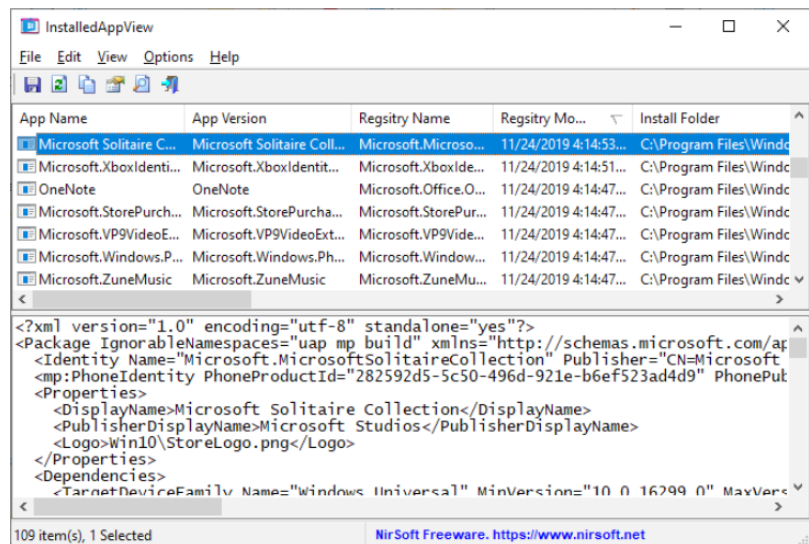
InstalledAppView

File Edit View Options Help

| App Name | App Version | Regsitry Name | Regsitry Mo... | Install Folder |
|---|---|---|---|---|
| Microsoft Solitaire C... | Microsoft Solitaire Coll... | Microsoft.Microso... | 11/24/2019 4:14:53... | C:\Program Files\Windo |
| Microsoft.XboxIdenti... | Microsoft.XboxIdentit... | Microsoft.XboxIde... | 11/24/2019 4:14:51... | C:\Program Files\Windo |
| OneNote | OneNote | Microsoft.Office.O... | 11/24/2019 4:14:47... | C:\Program Files\Windo |
| Microsoft.StorePurch... | Microsoft.StorePurcha... | Microsoft.StorePur... | 11/24/2019 4:14:47... | C:\Program Files\Windo |
| Microsoft.VP9VideoE... | Microsoft.VP9VideoExt... | Microsoft.VP9Vide... | 11/24/2019 4:14:47... | C:\Program Files\Windo |
| Microsoft.Windows.P... | Microsoft.Windows.Ph... | Microsoft.Window... | 11/24/2019 4:14:47... | C:\Program Files\Windo |
| Microsoft.ZuneMusic | Microsoft.ZuneMusic | Microsoft.ZuneMu... | 11/24/2019 4:14:47... | C:\Program Files\Windo |

<?xml version="1.0" encoding="utf-8" standalone="yes"?>
<Package IgnorableNamespaces="uap mp build" xmlns="http://schemas.microsoft.com/ap
<Identity Name="Microsoft.MicrosoftSolitaireCollection" Publisher="CN=Microsoft
<mp:PhoneIdentity PhoneProductId="282592d5-5c50-496d-921e-b6ef523ad4d9" PhonePub
<Properties>
<DisplayName>Microsoft Solitaire Collection</DisplayName>
<PublisherDisplayName>Microsoft Studios</PublisherDisplayName>
<Logo>Win10\StoreLogo.png</Logo>
</Properties>
<Dependencies>
<TargetDeviceFamily Name="Windows.Universal" MinVersion="10.0.16299.0" MaxVers

109 item(s), 1 Selected NirSoft Freeware. https://www.nirsoft.net